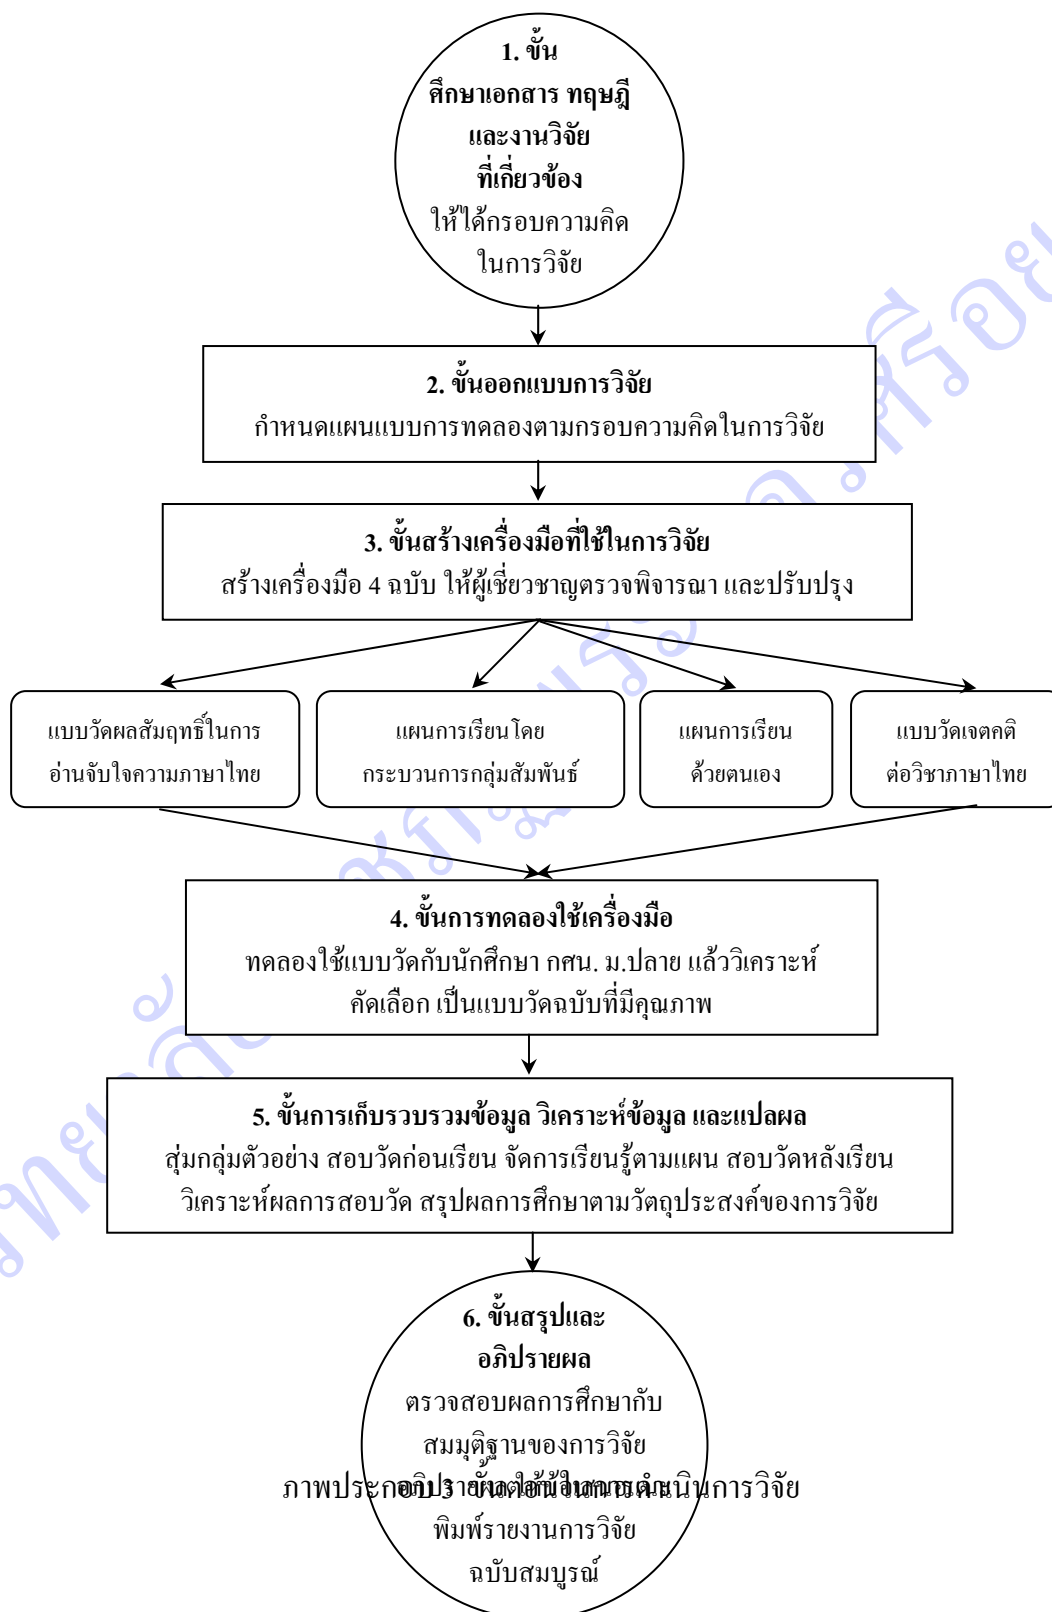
1. ขั้น
ศึกษาเอกสาร ทฤษฎี
และงานวิจัย
ที่เกี่ยวข้อง
ให้ได้กรอบความคิด
ในการวิจัย

2. ขั้นออกแบบการวิจัย
กำหนดแผนแบบการทดลองตามกรอบความคิดในการวิจัย

3. ขั้นสร้างเครื่องมือที่ใช้ในการวิจัย
สร้างเครื่องมือ 4 ฉบับ ให้ผู้เชี่ยวชาญตรวจพิจารณา และปรับปรุง

แบบวัดผลสัมฤทธิ์ในการอ่านจับใจความภาษาไทย

แผนการเรียนโดยกระบวนการกลุ่มสัมพันธ์

แผนการเรียนด้วยตนเอง

แบบวัดเจตคติต่อวิชาภาษาไทย

4. ขั้นการทดลองใช้เครื่องมือ
ทดลองใช้แบบวัดกับนักศึกษา กศน. ม.ปลาย แล้ววิเคราะห์
คัดเลือก เป็นแบบวัดฉบับที่มีคุณภาพ

5. ขั้นการเก็บรวบรวมข้อมูล วิเคราะห์ข้อมูล และแปลผล
สุ่มกลุ่มตัวอย่าง สอบวัดก่อนเรียน จัดการเรียนรู้ตามแผน สอบวัดหลังเรียน
วิเคราะห์ผลการสอบวัด สรุปผลการศึกษาตามวัตถุประสงค์ของการวิจัย

6. ขั้นสรุปและ
อภิปรายผล
ตรวจสอบผลการศึกษากับ
สมมุติฐานของการวิจัย
อภิปรายผลตามข้อค้นพบ
พิมพ์รายงานการวิจัย
ฉบับสมบูรณ์

ภาพประกอบ 3 ขั้นตอนในการดำเนินการวิจัย